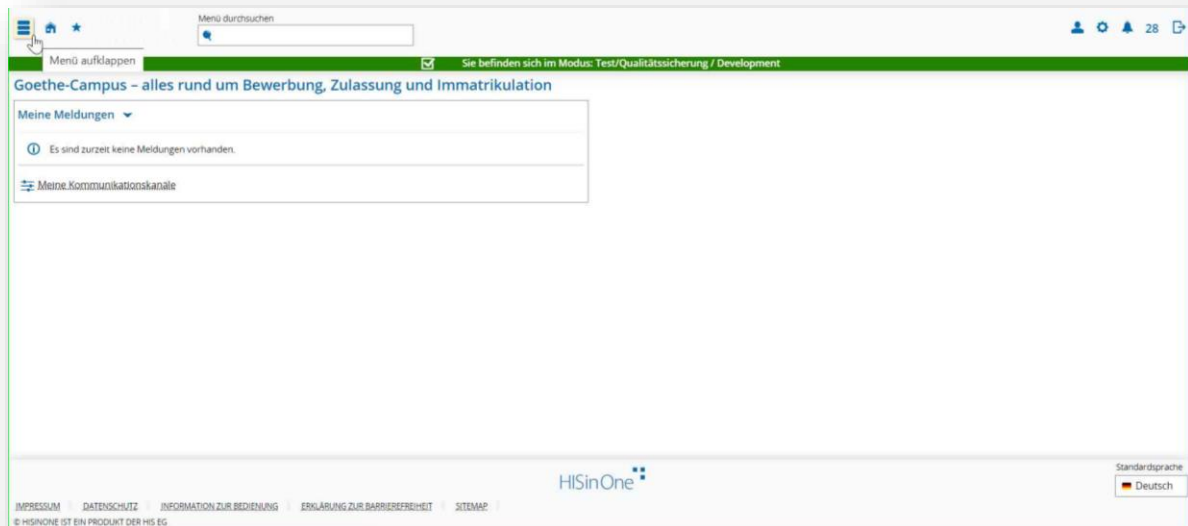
Menü durchsuchen

Menü aufklappen

28

Sie befinden sich im Modus: Test/Qualitätssicherung / Development

Goethe-Campus – alles rund um Bewerbung, Zulassung und Immatrikulation

Meine Meldungen

Es sind zurzeit keine Meldungen vorhanden.

Meine Kommunikationskanäle

HISinOne

Standardsprache

Deutsch

IMPRESSUM | DATENSCHUTZ | INFORMATION ZUR BEDIENUNG | ERKLÄRUNG ZUR BARRIEREFREIHEIT | SITEMAP

© HISINONE IST EIN PRODUKT DER HIS EG